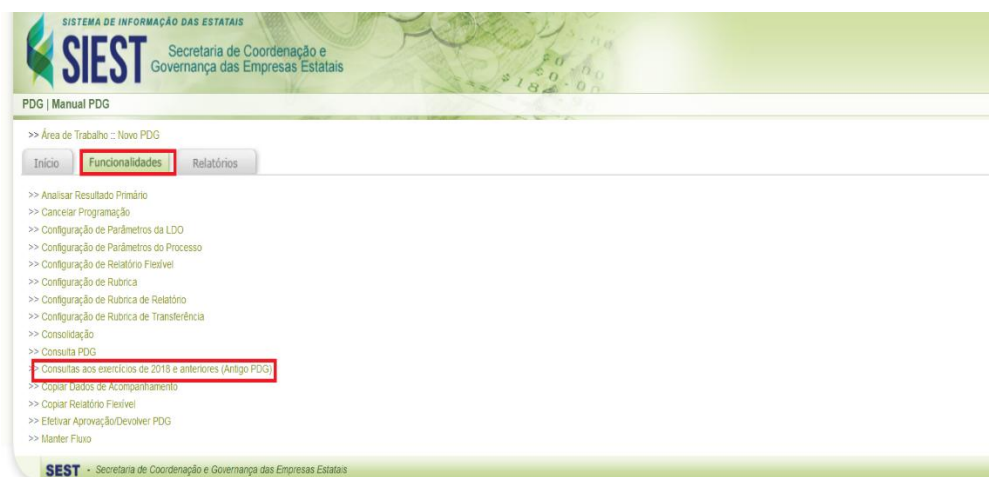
SISTEMA DE INFORMAÇÃO DAS ESTATAIS
SIEST Secretaria de Coordenação e Governança das Empresas Estatais

PDG | Manual PDG

>> Área de Trabalho :: Novo PDG

Início | Funcionalidades | Relatórios

>> Analisar Resultado Primário
>> Cancelar Programação
>> Configuração de Parâmetros da LDO
>> Configuração de Parâmetros do Processo
>> Configuração de Relatório Flexível
>> Configuração de Rubrica
>> Configuração de Rubrica de Relatório
>> Configuração de Rubrica de Transferência
>> Consolidação
>> Consulta PDG
>> Consultas aos exercícios de 2018 e anteriores (Antigo PDG)
>> Copiar Dados de Acompanhamento
>> Copiar Relatório Flexível
>> Efetivar Aprovação/Devolver PDG
>> Manter Fluxo

SEST - Secretaria de Coordenação e Governança das Empresas Estatais